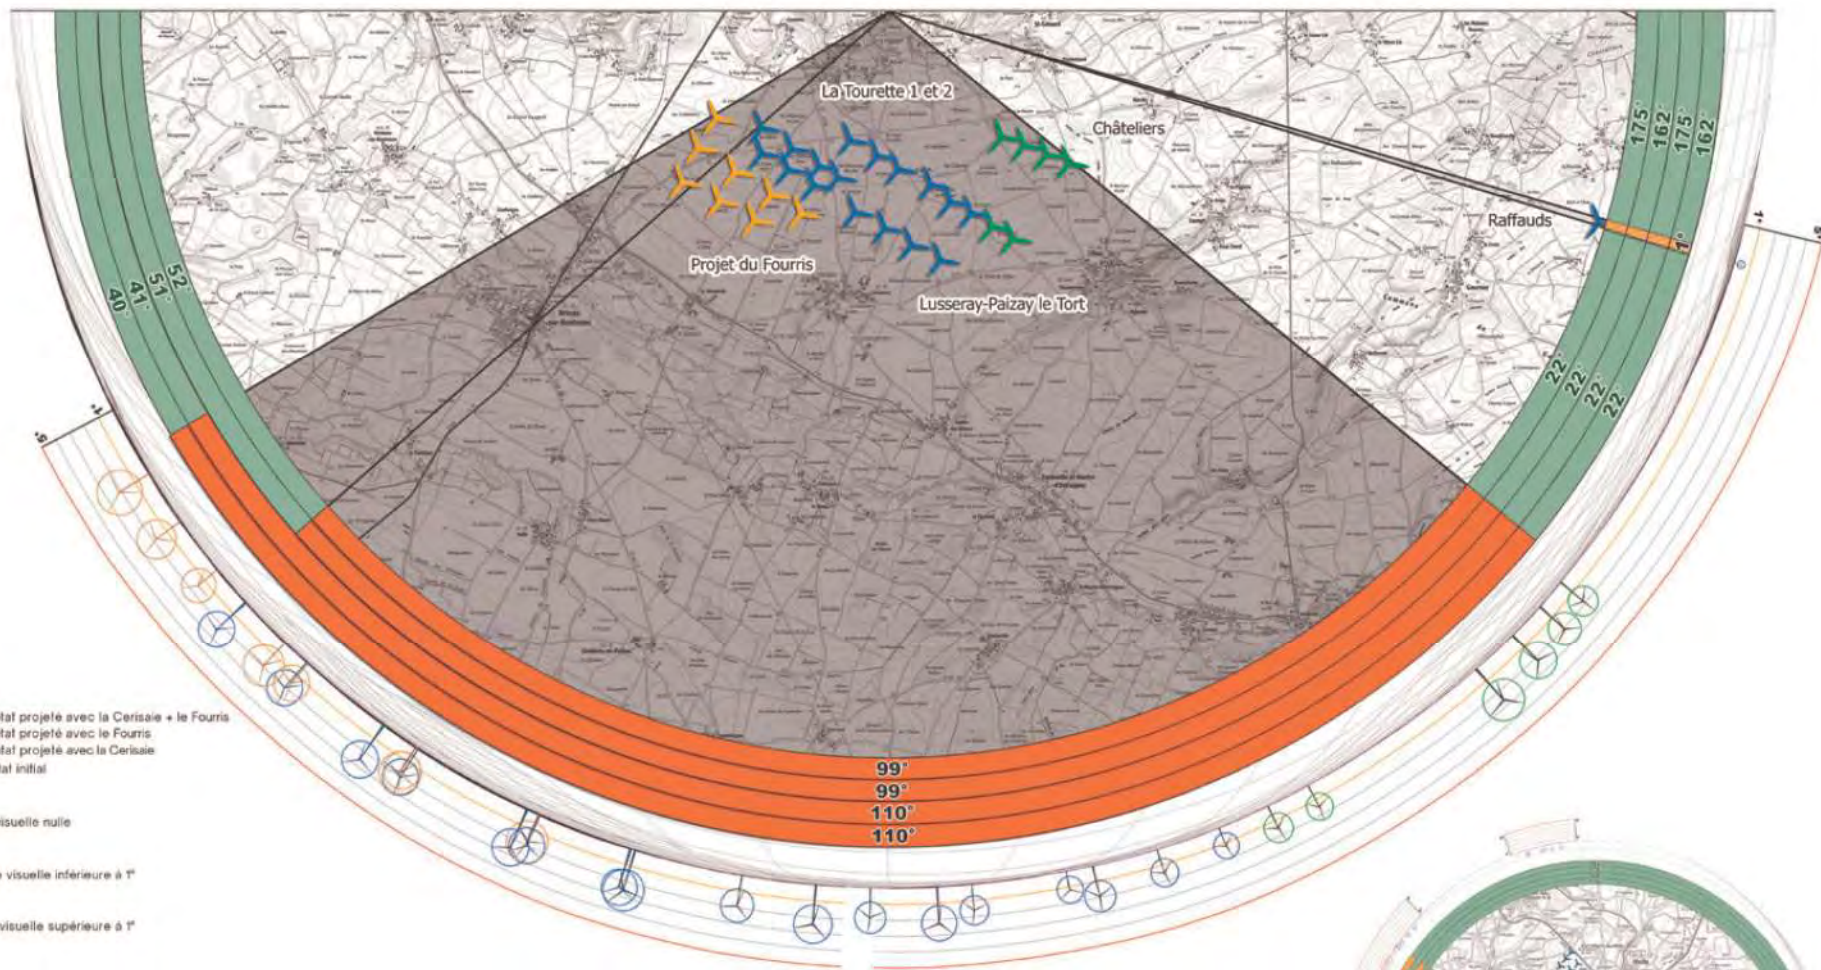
La Tourette 1 et 2

Châteliers

Raffauds

Projet du Fourris

Lusseray-Paizay le Tort

52°
51°
41°
40°

175°
162°
175°
162°

1°

22°
22°
22°
22°

99°
99°
110°
110°

tat projeté avec la Cerisaie + le Fourris
tat projeté avec le Fourris
tat projeté avec la Cerisaie
tat initial

isuelle nulle

visuelle inférieure à 1°

visuelle supérieure à 1°